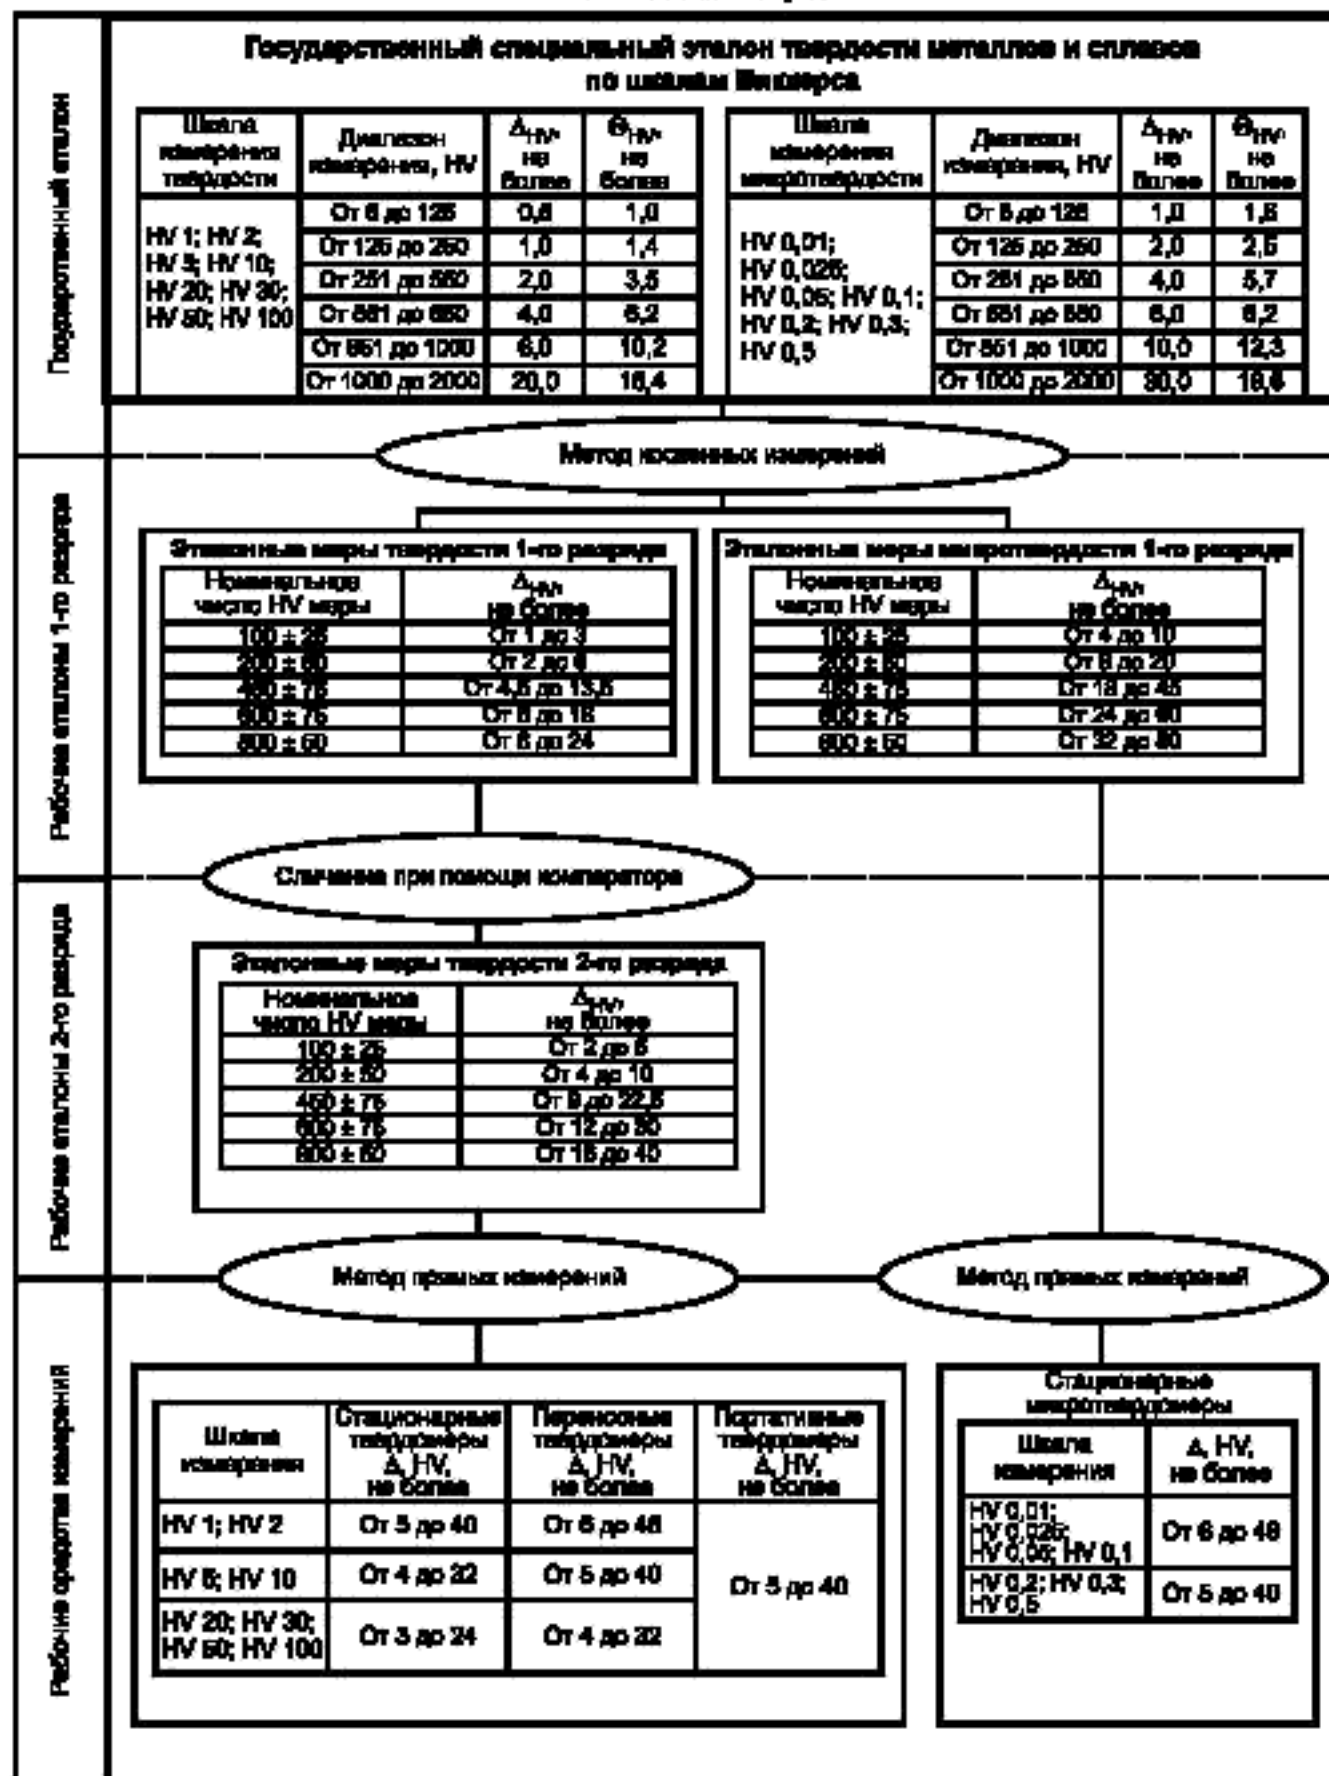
Государственный эталон

Государственный специальный эталон твердости металлов и сплавов по шкалам Виккерса

| Шкала измерения твердости | Диапазон измерения, HV | $\Delta_{HV}$, не более | $\Theta_{HV}$, не более |
|---|---|---|---|
| HV 1; HV 2; HV 5; HV 10; HV 20; HV 30; HV 50; HV 100 | От 8 до 125 | 0,6 | 1,0 |
| | От 125 до 250 | 1,0 | 1,4 |
| | От 251 до 550 | 2,0 | 3,5 |
| | От 551 до 850 | 4,0 | 6,2 |
| | От 851 до 1000 | 6,0 | 10,2 |
| | От 1000 до 2000 | 20,0 | 16,4 |

| Шкала измерения микротвердости | Диапазон измерения, HV | $\Delta_{HV}$, не более | $\Theta_{HV}$, не более |
|---|---|---|---|
| HV 0,01; HV 0,025; HV 0,05; HV 0,1; HV 0,2; HV 0,3; HV 0,5 | От 8 до 125 | 1,0 | 1,8 |
| | От 125 до 250 | 2,0 | 2,5 |
| | От 251 до 550 | 4,0 | 5,7 |
| | От 551 до 850 | 6,0 | 6,2 |
| | От 851 до 1000 | 10,0 | 12,3 |
| | От 1000 до 2000 | 30,0 | 18,8 |

Метод косвенных измерений

Рабочие эталоны 1-го разряда

Эталонные меры твердости 1-го разряда

| Номинальное число HV меры | $\Delta_{HV}$, не более |
|---|---|
| 100 ± 25 | От 1 до 3 |
| 200 ± 50 | От 2 до 6 |
| 450 ± 75 | От 4,5 до 13,5 |
| 600 ± 75 | От 6 до 18 |
| 800 ± 50 | От 8 до 24 |

Эталонные меры микротвердости 1-го разряда

| Номинальное число HV меры | $\Delta_{HV}$, не более |
|---|---|
| 100 ± 25 | От 4 до 10 |
| 200 ± 50 | От 8 до 20 |
| 450 ± 75 | От 18 до 45 |
| 600 ± 75 | От 24 до 60 |
| 800 ± 50 | От 32 до 80 |

Сличение при помощи компаратора

Рабочие эталоны 2-го разряда

Эталонные меры твердости 2-го разряда

| Номинальное число HV меры | $\Delta_{HV}$, не более |
|---|---|
| 100 ± 25 | От 2 до 5 |
| 200 ± 50 | От 4 до 10 |
| 450 ± 75 | От 9 до 22,5 |
| 600 ± 75 | От 12 до 30 |
| 800 ± 50 | От 16 до 40 |

Метод прямых измерений

Метод прямых измерений

Рабочие средства измерений

| Шкала измерения | Стационарные твердомеры Δ, HV, не более | Переносные твердомеры Δ, HV, не более | Портативные твердомеры Δ, HV, не более |
|---|---|---|---|
| HV 1; HV 2 | От 5 до 40 | От 6 до 46 | От 5 до 40 |
| HV 5; HV 10 | От 4 до 22 | От 5 до 40 | |
| HV 20; HV 30; HV 50; HV 100 | От 3 до 24 | От 4 до 22 | |

Стационарные микротвердомеры

| Шкала измерения | Δ, HV, не более |
|---|---|
| HV 0,01; HV 0,025; HV 0,05; HV 0,1 | От 6 до 48 |
| HV 0,2; HV 0,3; HV 0,5 | От 5 до 40 |